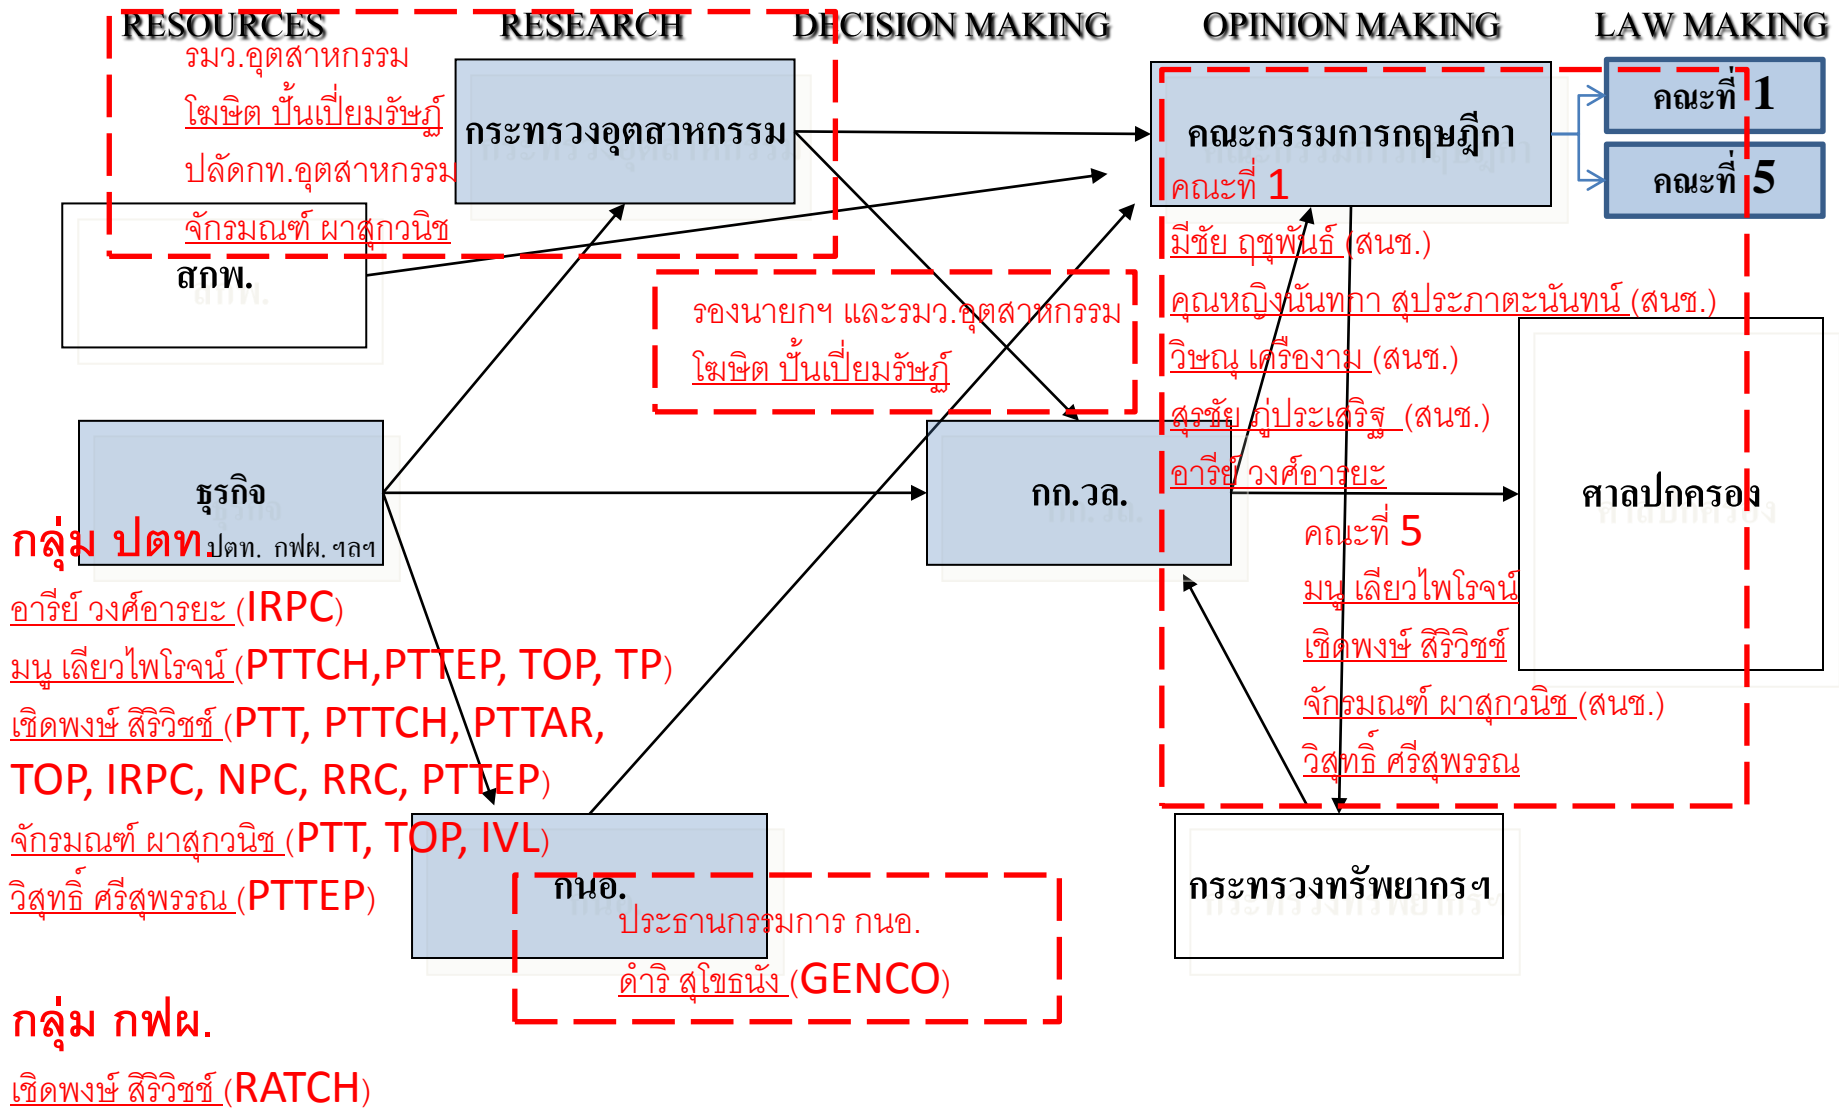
RESOURCES RESEARCH DECISION MAKING OPINION MAKING LAW MAKING

รมว.อุตสาหกรรม
โฆษิต ปั้นเปี่ยมรัษฎ์
ปลัดกท.อุตสาหกรรม
จักรมณฑ์ ผาสุกวนิช

กระทรวงอุตสาหกรรม

สกพ.

รองนายกฯ และรมว.อุตสาหกรรม
โฆษิต ปั้นเปี่ยมรัษฎ์

คณะกรรมการกฤษฎีกา
คณะที่ 1
มีชัย ฤชุพันธ์ (สนช.)
คุณหญิงนันทกา สุประภาตะนันทน์ (สนช.)
วิษณุ เครืองาม (สนช.)
สุรชัย ภู่ประเสริฐ (สนช.)
อารีย์ วงศ์อารยะ

คณะที่ 1
คณะที่ 5

ธุรกิจ
ปตท. กฟผ. ฯลฯ

กลุ่ม ปตท
อารีย์ วงศ์อารยะ (IRPC)
มนู เลียวไพโรจน์ (PTTCH,PTTEP, TOP, TP)
เชิดพงษ์ สิริวิชช์ (PTT, PTTCH, PTTAR, TOP, IRPC, NPC, RRC, PTTEP)
จักรมณฑ์ ผาสุกวนิช (PTT, TOP, IVL)
วิสุทธิ์ ศรีสุพรรณ (PTTEP)

กก.วล.

ศาลปกครอง

คณะที่ 5
มนู เลียวไพโรจน์
เชิดพงษ์ สิริวิชช์
จักรมณฑ์ ผาสุกวนิช (สนช.)
วิสุทธิ์ ศรีสุพรรณ

กนอ.
ประธานกรรมการ กนอ.
ดำริ สุโขธนัง (GENCO)

กระทรวงทรัพยากรฯ

กลุ่ม กฟผ.
เชิดพงษ์ สิริวิชช์ (RATCH)